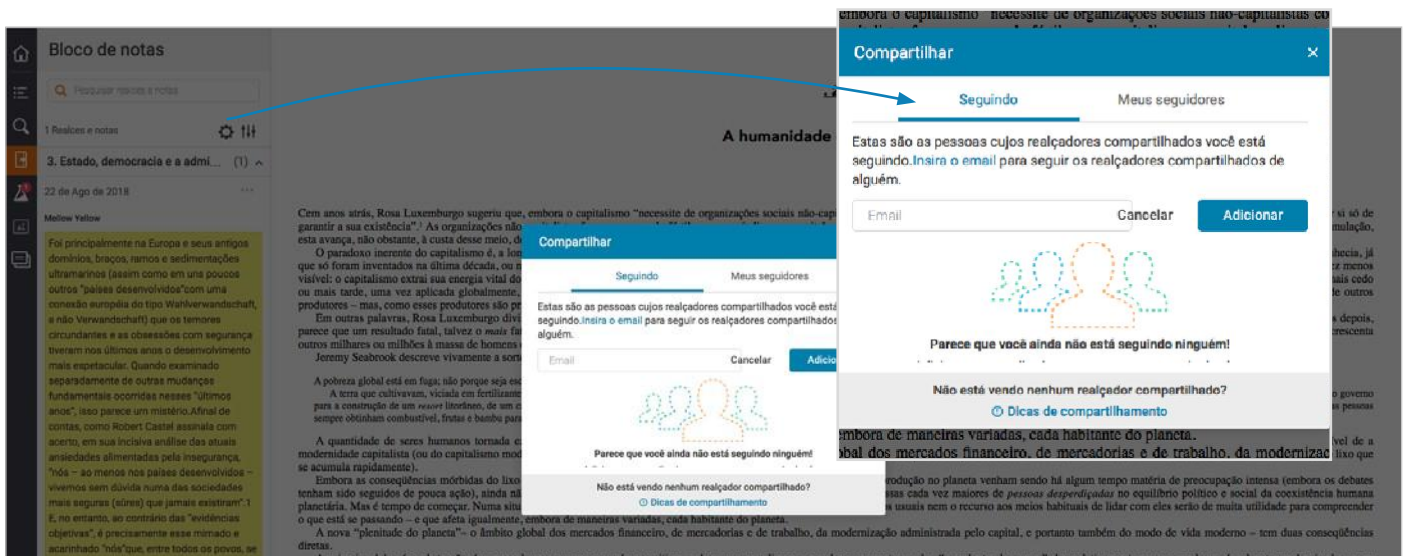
Bloco de notas

Pesquisar realces e notas

1 Realces e notas

3. Estado, democracia e a admi... (1)

22 de Ago de 2018

Mellow Yellow

Foi principalmente na Europa e seus antigos domínios, braços, ramos e sedimentações ultramarinos (assim como em uns poucos outros "países desenvolvidos"com uma conexão européia do tipo Wahlverwandtschaft, e não Verwandschaft) que os temores circundantes e as obsessões com segurança tiveram nos últimos anos o desenvolvimento mais espetacular. Quando examinado separadamente de outras mudanças fundamentais ocorridas nesses "últimos anos", isso parece um mistério.Afinal de contas, como Robert Castel assinala com acerto, em sua incisiva análise das atuais ansiedades alimentadas pela insegurança, "nós – ao menos nos países desenvolvidos – vivemos sem dúvida numa das sociedades mais seguras (sûres) que jamais existiram".1 E, no entanto, ao contrário das "evidências objetivas", é precisamente esse mimado e acarinhado "nós"que, entre todos os povos, se

A humanidade

embora o capitalismo "necessite de organizações sociais não-capitalistas co

Compartilhar

Seguindo

Meus seguidores

Estas são as pessoas cujos realçadores compartilhados você está seguindo.Insira o email para seguir os realçadores compartilhados de alguém.

Email

Cancelar

Adicionar

Parece que você ainda não está seguindo ninguém!

Não está vendo nenhum realçador compartilhado?

Dicas de compartilhamento

Compartilhar

Seguindo

Meus seguidores

Estas são as pessoas cujos realçadores compartilhados você está seguindo.Insira o email para seguir os realçadores compartilhados de alguém.

Email

Cancelar

Adicio

Parece que você ainda não está seguindo ninguém!

Não está vendo nenhum realçador compartilhado?

Dicas de compartilhamento

Cem anos atrás, Rosa Luxemburgo sugeriu que, embora o capitalismo "necessite de organizações sociais não-cap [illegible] si só de garantir a sua existência".2 As organizações não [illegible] mulação, esta avança, não obstante, à custa desse meio, d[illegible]

O paradoxo inerente do capitalismo é, a lon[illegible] thecia, já que só foram inventados na última década, ou n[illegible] z menos visível: o capitalismo extrai sua energia vital do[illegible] mais cedo ou mais tarde, uma vez aplicada globalmente,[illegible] de outros produtores – mas, como esses produtores são pr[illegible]

Em outras palavras, Rosa Luxemburgo divi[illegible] s depois, parece que um resultado fatal, talvez o mais fa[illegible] rescenta outros milhares ou milhões à massa de homens e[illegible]

Jeremy Seabrook descreve vivamente a sorte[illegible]

A pobreza global está em fuga; não porque seja esc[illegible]

A terra que cultivavam, viciada em fertilizante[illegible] governo para a construção de um resort litorâneo, de um c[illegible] pessoas sempre obtinham combustível, frutas e bambu para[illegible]

A quantidade de seres humanos tornada e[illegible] embora de maneiras variadas, cada habitante do planeta. vel de a modernidade capitalista (ou do capitalismo moderno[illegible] obal dos mercados financeiro, de mercadorias e de trabalho, da modernizaç lixo que se acumula rapidamente).

Embora as conseqüências mórbidas do lixo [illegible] rodução no planeta venham sendo há algum tempo matéria de preocupação intensa (embora os debates tenham sido seguidos de pouca ação), ainda nã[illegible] ssas cada vez maiores de pessoas desperdiçadas no equilíbrio político e social da coexistência humana planetária. Mas é tempo de começar. Numa situ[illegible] usuais nem o recurso aos meios habituais de lidar com eles serão de muita utilidade para compreender o que está se passando – e que afeta igualmente, embora de maneiras variadas, cada habitante do planeta.

A nova "plenitude do planeta"– o âmbito global dos mercados financeiro, de mercadorias e de trabalho, da modernização administrada pelo capital, e portanto também do modo de vida moderno – tem duas conseqüências diretas.